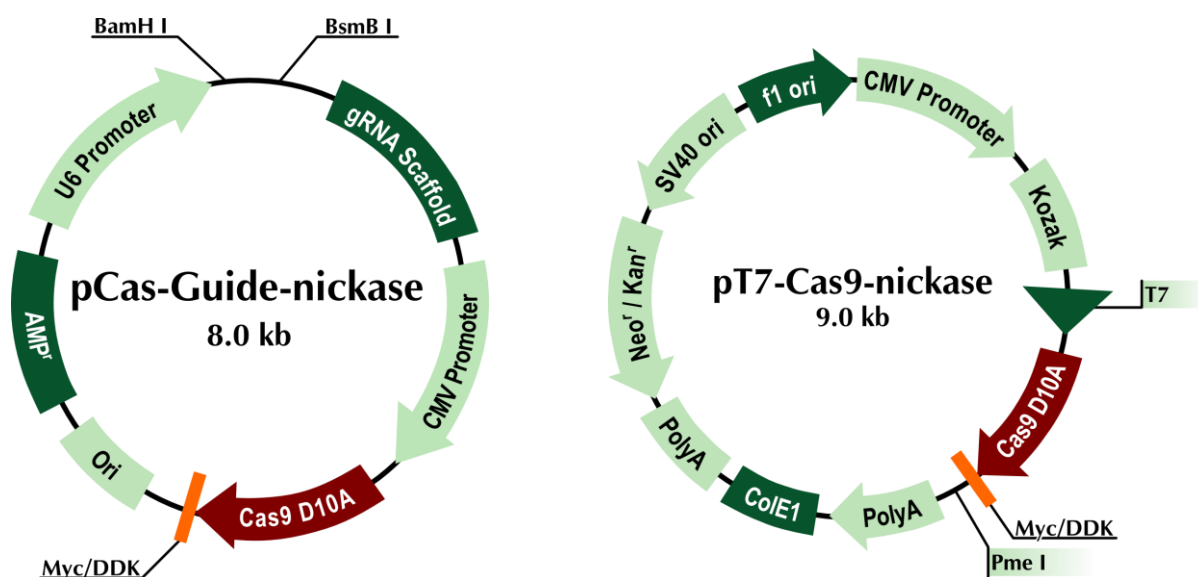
BamH I
BsmB I
U6 Promoter
gRNA Scaffold
pCas-Guide-nickase
8.0 kb
AMP$^r$
CMV Promoter
Ori
Cas9 D10A
Myc/DDK

f1 ori
CMV Promoter
SV40 ori
Kozak
Neo$^r$ / Kan$^r$
pT7-Cas9-nickase
9.0 kb
T7
Cas9 D10A
PolyA
ColE1
PolyA
Myc/DDK
Pme I